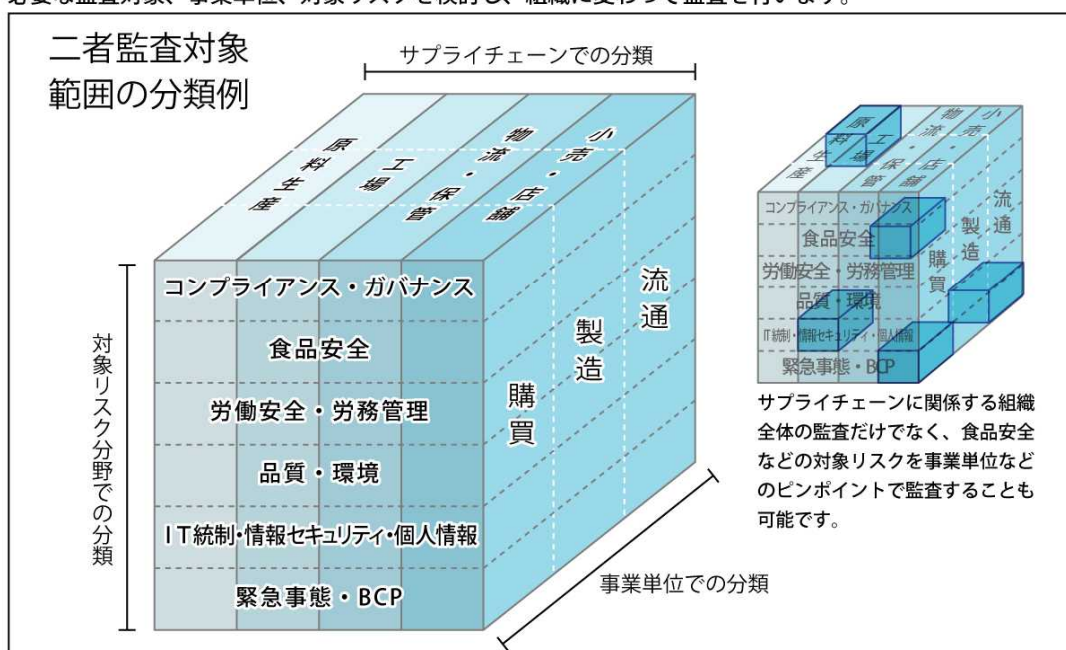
必要な監査対象、事業単位、対象リスクを検討し、組織に合わせて監査を行います。

二者監査対象範囲の分類例

サプライチェーンでの分類

原料生産
工場
物流・保管
小売・店舗

コンプライアンス・ガバナンス
食品安全
労働安全・労務管理
品質・環境
IT統制・情報セキュリティ・個人情報
緊急事態・BCP

購買
製造
流通

対象リスク分野での分類

事業単位での分類

原料生産
工場
物流・保管
小売・店舗
コンプライアンス・ガバナンス
食品安全
労働安全・労務管理
品質・環境
IT統制・情報セキュリティ・個人情報
緊急事態・BCP
購買
製造
流通

サプライチェーンに関係する組織全体の監査だけでなく、食品安全などの対象リスクを事業単位などのピンポイントで監査することも可能です。